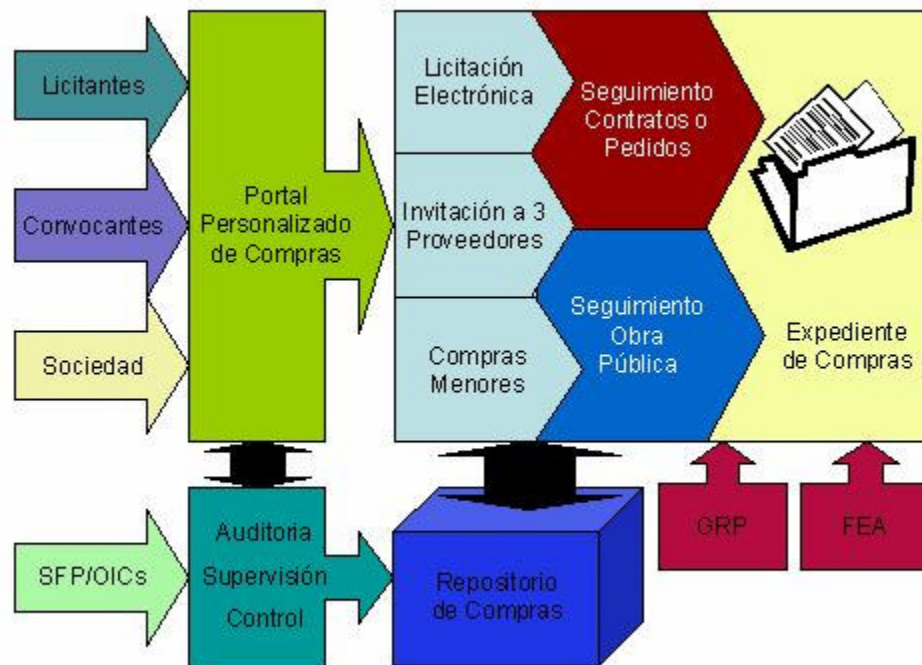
Licitantes

Convocantes

Sociedad

Portal Personalizado de Compras

Licitación Electrónica

Invitación a 3 Proveedores

Compras Menores

Seguimiento Contratos o Pedidos

Seguimiento Obra Pública

Expediente de Compras

SFP/OICs

Auditoria Supervisión Control

Repositorio de Compras

GRP

FEA